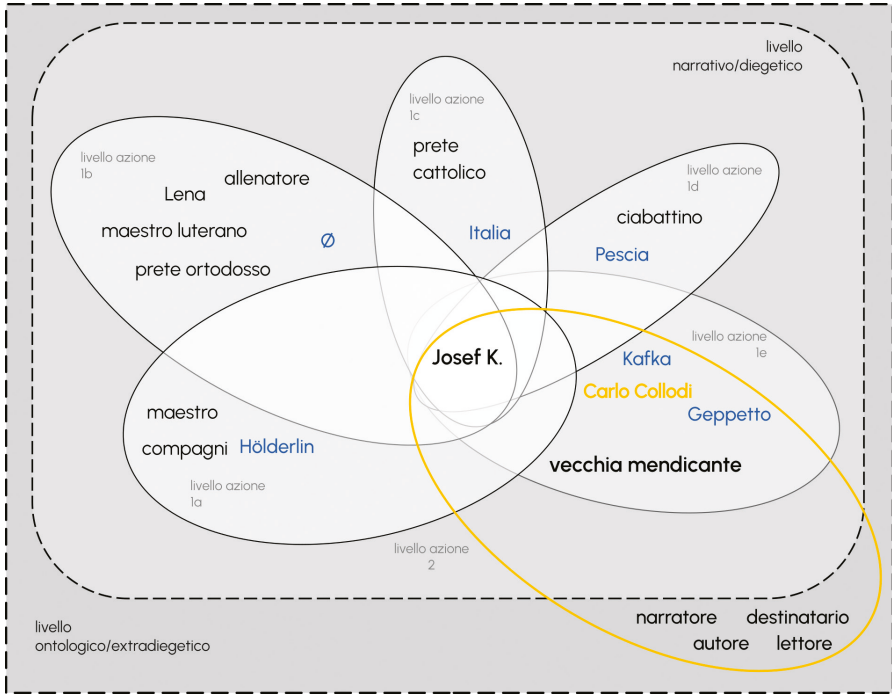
livello narrativo/diegetico

livello azione 1c

prete cattolico

Italia

livello azione 1b

Lena

allenatore

maestro luterano

Ø

prete ortodosso

livello azione 1d

ciabattino

Pescia

livello azione 1e

Josef K.

Kafka

Carlo Collodi

Geppetto

vecchia mendicante

maestro

compagni

Hölderlin

livello azione 1a

livello azione 2

livello ontologico/extradiegetico

narratore

destinatario

autore

lettore